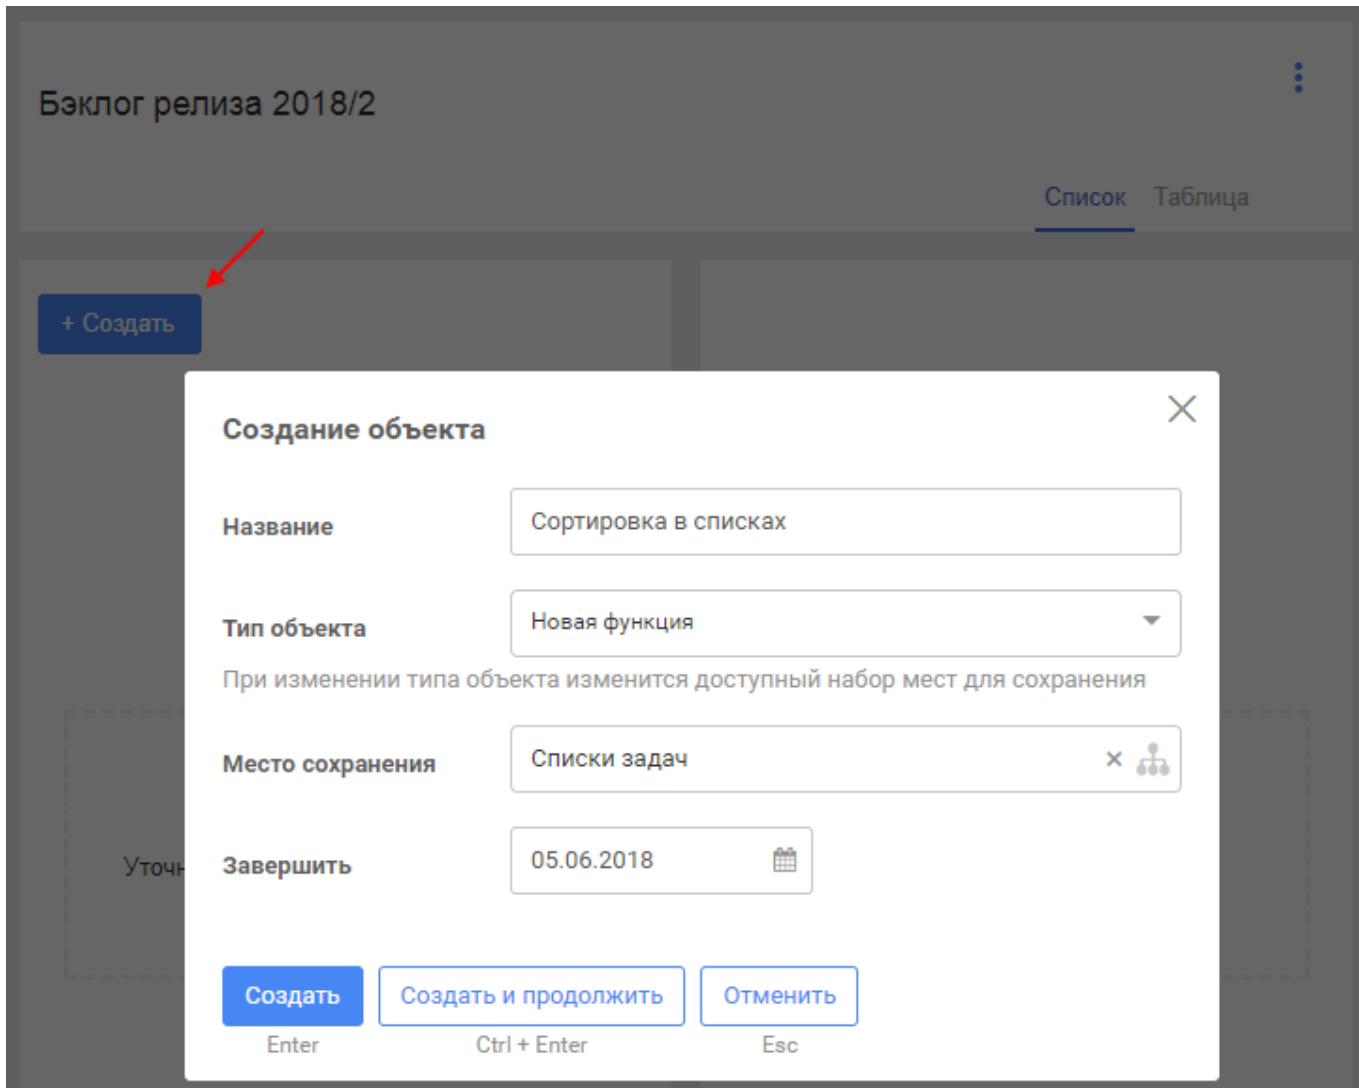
Бэклог релиза 2018/2

Список Таблица

+ Создать

Уточн

Создание объекта

Название

Сортировка в списках

Тип объекта

Новая функция

При изменении типа объекта изменится доступный набор мест для сохранения

Место сохранения

Списки задач

Завершить

05.06.2018

Создать
Enter

Создать и продолжить
Ctrl + Enter

Отменить
Esc